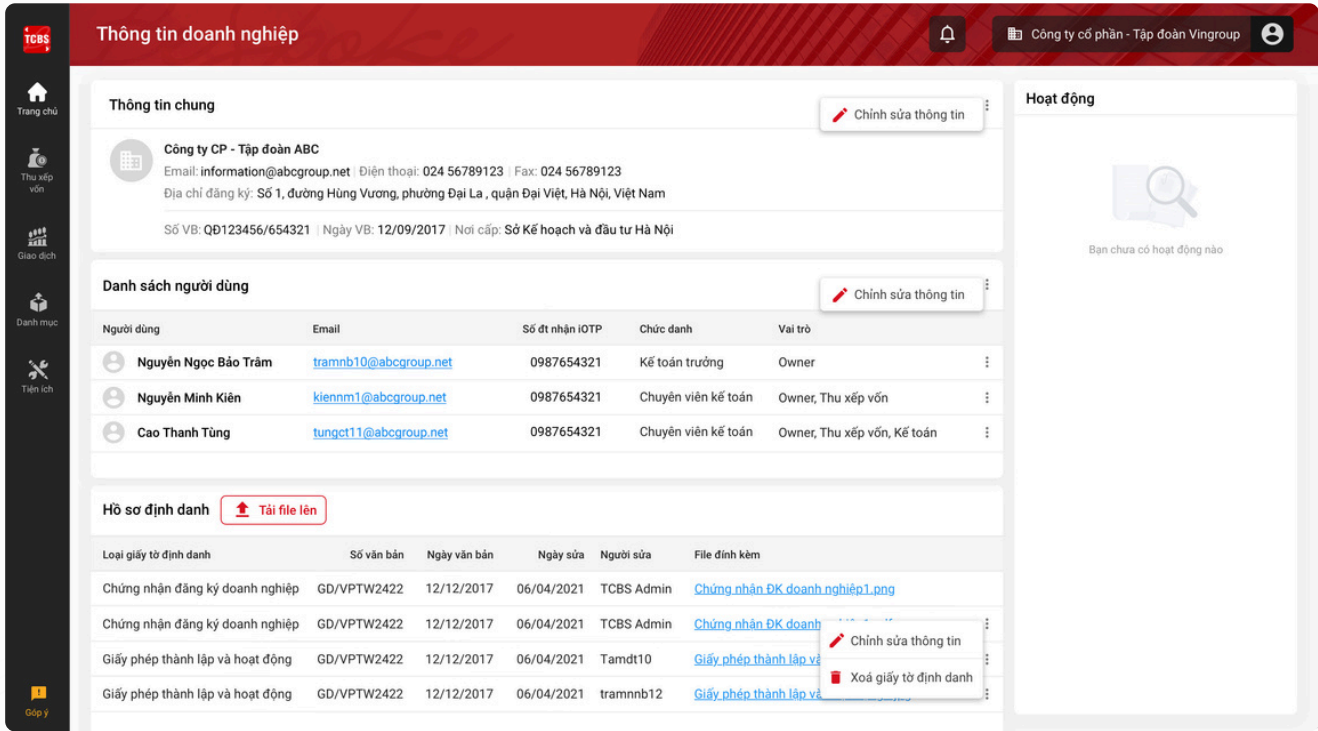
TCBS

Trang chủ

Thu xếp vốn

Giao dịch

Danh mục

Tiện ích

Góp ý

Thông tin doanh nghiệp

Công ty cổ phần - Tập đoàn Vingroup

Thông tin chung

Chỉnh sửa thông tin

Công ty CP - Tập đoàn ABC

Email: information@abcgroup.net | Điện thoại: 024 56789123 | Fax: 024 56789123

Địa chỉ đăng ký: Số 1, đường Hùng Vương, phường Đại La , quận Đại Việt, Hà Nội, Việt Nam

Số VB: QĐ123456/654321 | Ngày VB: 12/09/2017 | Nơi cấp: Sở Kế hoạch và đầu tư Hà Nội

Danh sách người dùng

Chỉnh sửa thông tin

| Người dùng | Email | Số đt nhận iOTP | Chức danh | Vai trò |
|---|---|---|---|---|
| Nguyễn Ngọc Bảo Trâm | tramnb10@abcgroup.net | 0987654321 | Kế toán trưởng | Owner |
| Nguyễn Minh Kiên | kiennm1@abcgroup.net | 0987654321 | Chuyên viên kế toán | Owner, Thu xếp vốn |
| Cao Thanh Tùng | tungct11@abcgroup.net | 0987654321 | Chuyên viên kế toán | Owner, Thu xếp vốn, Kế toán |

Hồ sơ định danh

Tải file lên

| Loại giấy tờ định danh | Số văn bản | Ngày văn bản | Ngày sửa | Người sửa | File đính kèm |
|---|---|---|---|---|---|
| Chứng nhận đăng ký doanh nghiệp | GD/VPTW2422 | 12/12/2017 | 06/04/2021 | TCBS Admin | Chứng nhận ĐK doanh nghiệp1.png |
| Chứng nhận đăng ký doanh nghiệp | GD/VPTW2422 | 12/12/2017 | 06/04/2021 | TCBS Admin | Chứng nhận ĐK doanh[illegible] |
| Giấy phép thành lập và hoạt động | GD/VPTW2422 | 12/12/2017 | 06/04/2021 | Tamdt10 | Giấy phép thành lập v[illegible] |
| Giấy phép thành lập và hoạt động | GD/VPTW2422 | 12/12/2017 | 06/04/2021 | tramnnb12 | Giấy phép thành lập v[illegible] |

Chỉnh sửa thông tin

Xoá giấy tờ định danh

Hoạt động

Bạn chưa có hoạt động nào